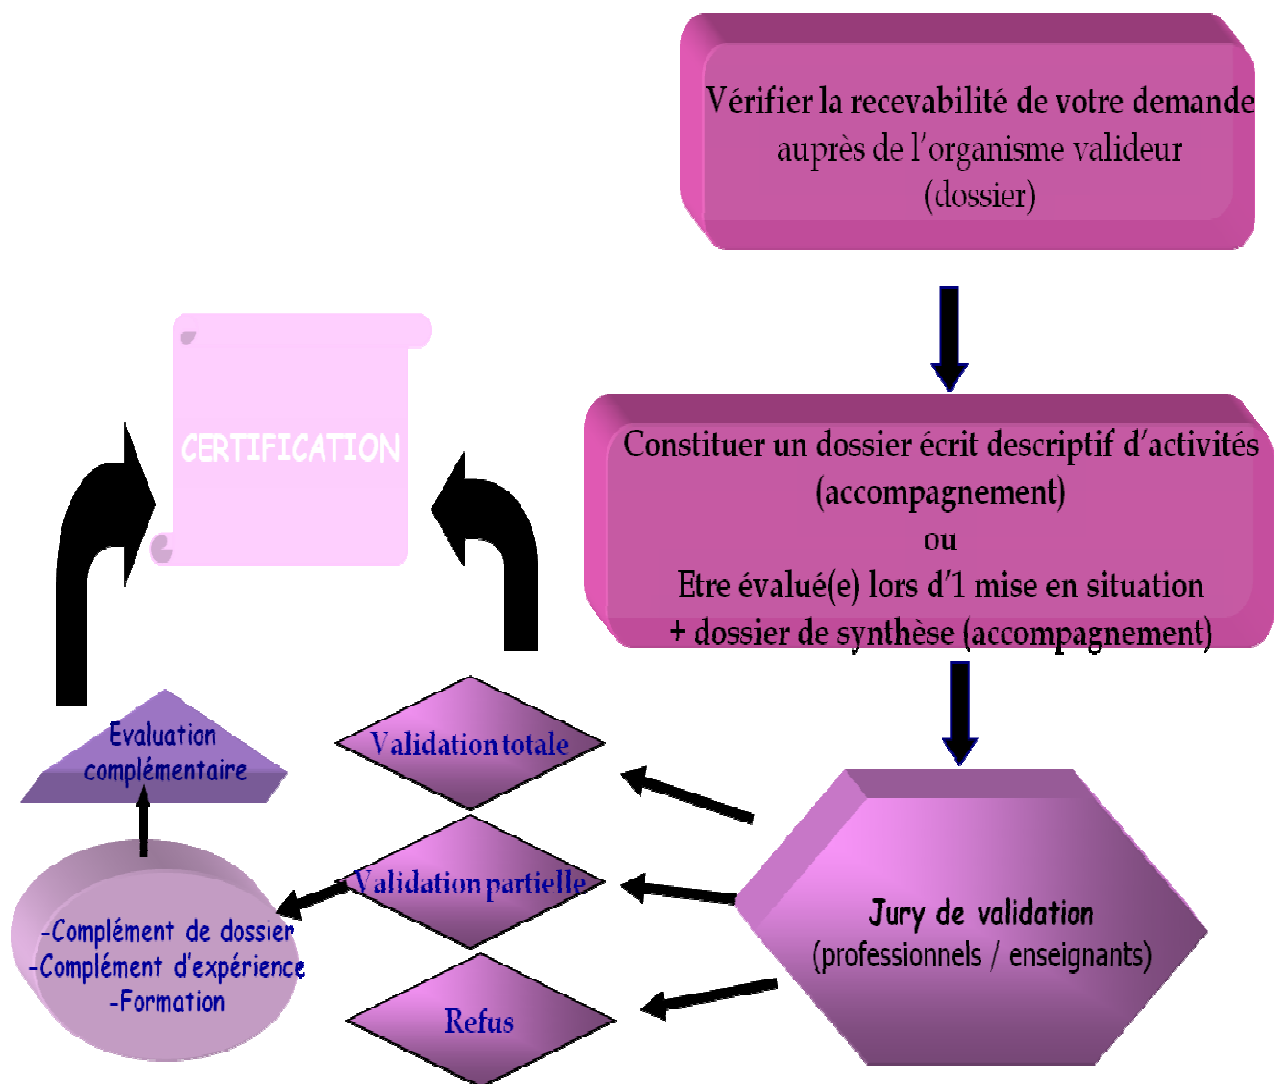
Vérifier la recevabilité de votre demande auprès de l'organisme valideur (dossier)

Constituer un dossier écrit descriptif d'activités (accompagnement)
ou
Etre évalué(e) lors d'1 mise en situation + dossier de synthèse (accompagnement)

Jury de validation (professionnels / enseignants)

Validation totale

Validation partielle

Refus

CERTIFICATION

Evaluation complémentaire

-Complément de dossier
-Complément d'expérience
-Formation